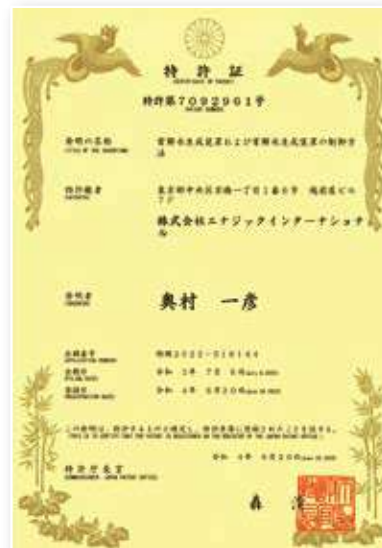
特許証
CERTIFICATE OF PATENT

特許第7092961号
PATENT NUMBER

発明の名称
TITLE OF THE INVENTION
電解水生成装置および電解水生成装置の制御方法

特許権者
PATENTEE
東京都中央区京橋一丁目1番6号 越前屋ビル7F
株式会社エナジックインターナショナル

発明者
INVENTOR
奥村 一彦

出願番号
APPLICATION NUMBER
特願2022-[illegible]

出願日
FILING DATE
令和 3年 7月 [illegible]日

登録日
REGISTRATION DATE
令和 4年 6月20日

この発明は、特許するものと確定し、特許原簿に登録されたことを証する。
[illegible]

令和 4年 6月20日

特許庁長官
COMMISSIONER, JAPAN PATENT OFFICE
森 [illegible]